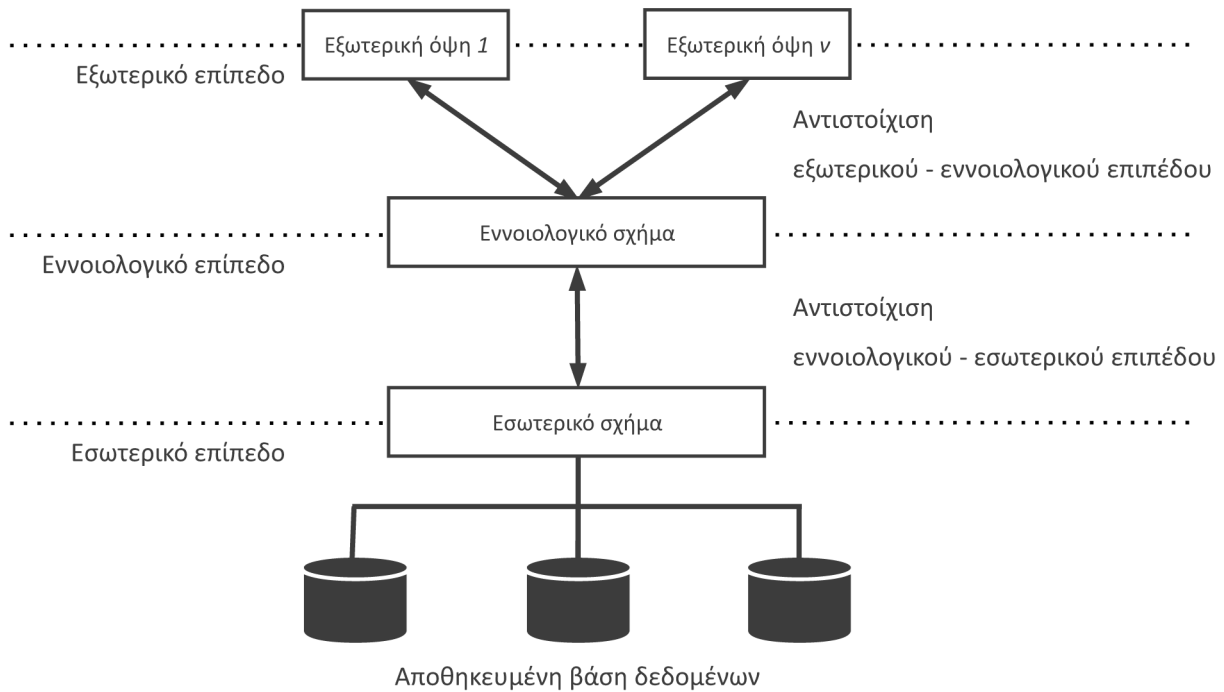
Εξωτερική όψη *1*

Εξωτερική όψη *ν*

Εξωτερικό επίπεδο

Αντιστοίχιση

εξωτερικού - εννοιολογικού επιπέδου

Εννοιολογικό σχήμα

Εννοιολογικό επίπεδο

Αντιστοίχιση

εννοιολογικού - εσωτερικού επιπέδου

Εσωτερικό σχήμα

Εσωτερικό επίπεδο

Αποθηκευμένη βάση δεδομένων